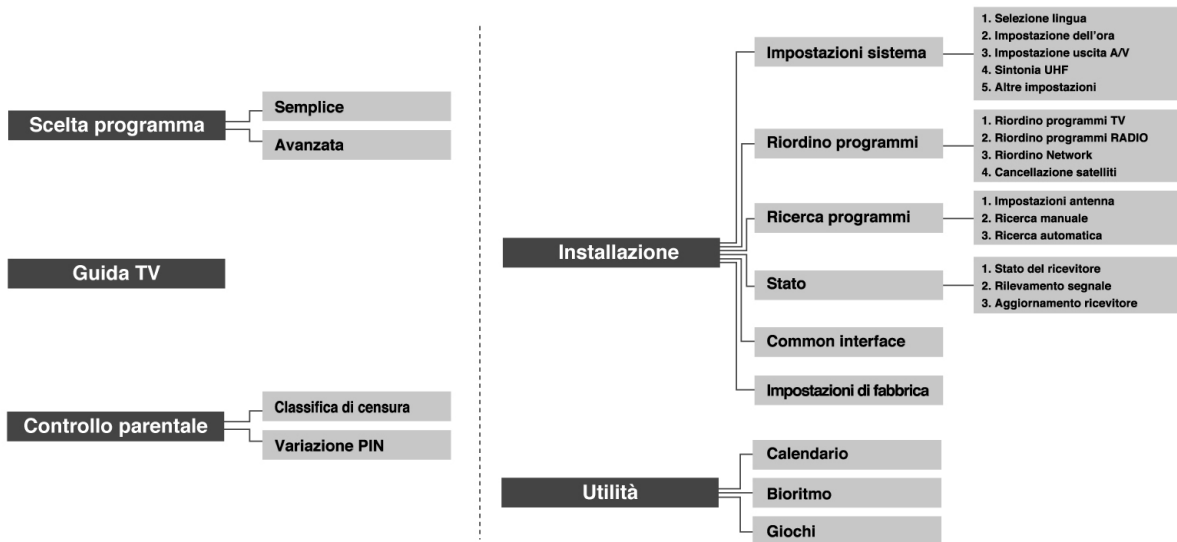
Scelta programma

Semplice

Avanzata

Guida TV

Controllo parentale

Classifica di censura

Variazione PIN

Installazione

Impostazioni sistema

1. Selezione lingua
2. Impostazione dell'ora
3. Impostazione uscita A/V
4. Sintonia UHF
5. Altre impostazioni

Riordino programmi

1. Riordino programmi TV
2. Riordino programmi RADIO
3. Riordino Network
4. Cancellazione satelliti

Ricerca programmi

1. Impostazioni antenna
2. Ricerca manuale
3. Ricerca automatica

Stato

1. Stato del ricevitore
2. Rilevamento segnale
3. Aggiornamento ricevitore

Common interface

Impostazioni di fabbrica

Utilità

Calendario

Bioritmo

Giochi